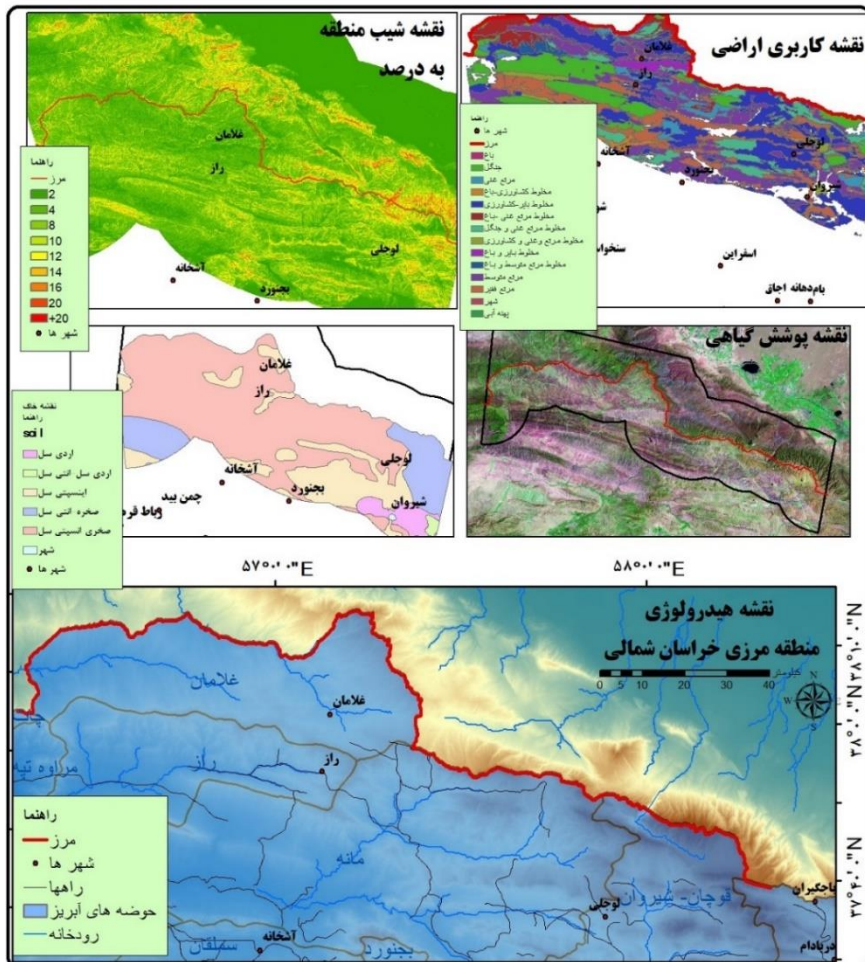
نقشه شیب منطقه
به درصد

غلامان
راز
لوجلی
آشخانه
بجنورد

راهنما
مرز
2
4
8
10
12
14
16
20
+20
شهر ها

نقشه کاربری اراضی

غلامان
راز
لوجلی
آشخانه
بجنورد
شیروان
اسفراین
سنخواست
بام‌دهانه اجاق

راهنما
شهر ها
مرز
باغ
جنگل
مرتع غنی
مخلوط کشاورزی-باغ
مخلوط بایر-کشاورزی
مخلوط مرتع غنی-باغ
مخلوط مرتع غنی و جنگل
مخلوط مرتع و غنی و کشاورزی
مخلوط بایر و باغ
مخلوط مرتع متوسط و باغ
مرتع متوسط
مرتع فقیر
شهر
پهنه آبی

غلامان
راز
لوجلی
آشخانه
بجنورد
شیروان
چمن بید
رباط قره

نقشه خاک
راهنما
soil
اردی سل
اردی سل انتی سل
اینسپتی سل
صخره انتی سل
صخره انسپتی سل
شهر
شهر ها

نقشه پوشش گیاهی

$57°0'0"E$
$58°0'0"E$
$38°0'0"N$
$37°30'0"N$

نقشه هیدرولوژی
منطقه مرزی خراسان شمالی
0 5 10 20 30 40
کیلومتر
N
W
E
S

غلامان
غلامان
راز
راز
مراوه تپه
مانه
لوجلی
لوجان-شیروان
آشخانه
سملقان
بجنورد
باجگیران
درباداد

راهنما
مرز
شهر ها
راهها
حوضه های آبریز
رودخانه